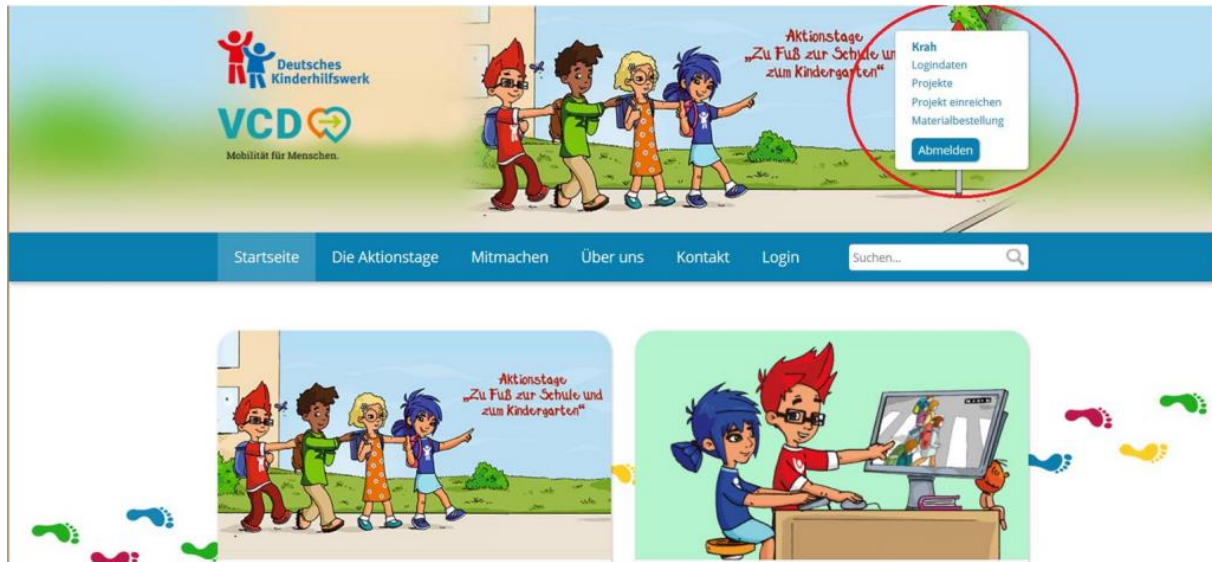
Deutsches Kinderhilfswerk

VCD

Mobilität für Menschen.

Aktionstage „Zu Fuß zur Schule un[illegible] zum Kindergarten"

Krah
Logindaten
Projekte
Projekt einreichen
Materialbestellung
Abmelden

Startseite Die Aktionstage Mitmachen Über uns Kontakt Login Suchen...

Aktionstage „Zu Fuß zur Schule und zum Kindergarten"